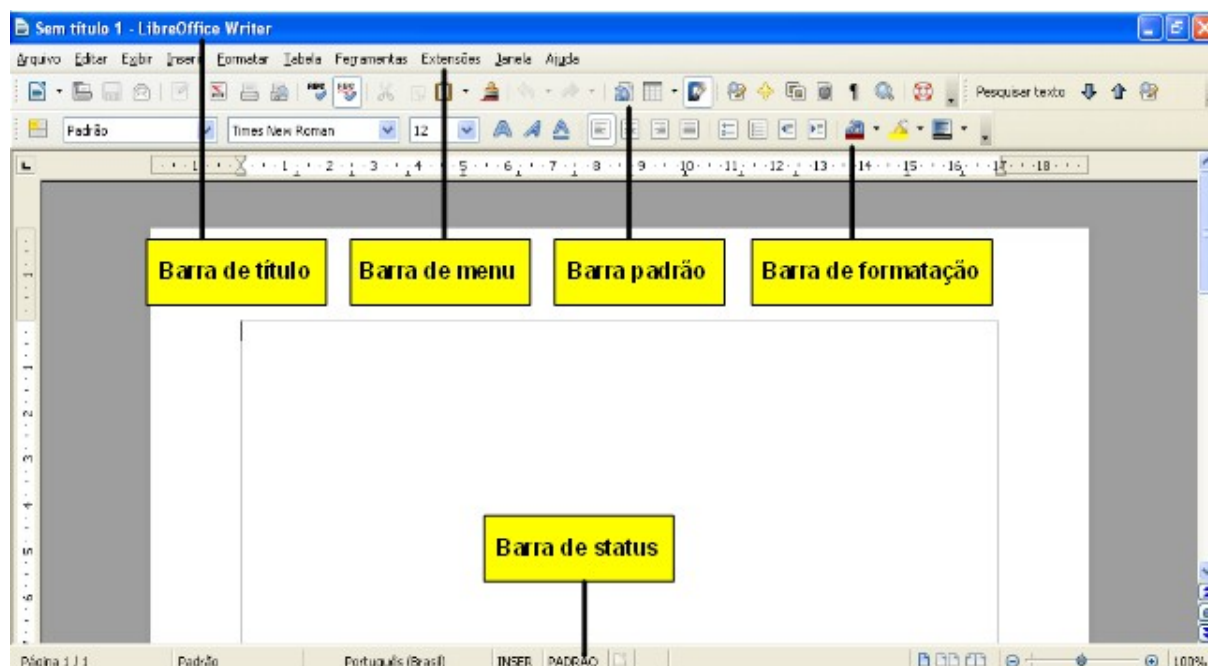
Sem título 1 - LibreOffice Writer

Arquivo Editar Exibir Inserir Formatar Tabela Ferramentas Extensões Janela Ajuda

Pesquisar texto

Padrão Times New Roman 12

Barra de título

Barra de menu

Barra padrão

Barra de formatação

Barra de status

Página 1 / 1 Padrão Português (Brasil) INSER PADRÃO 100%